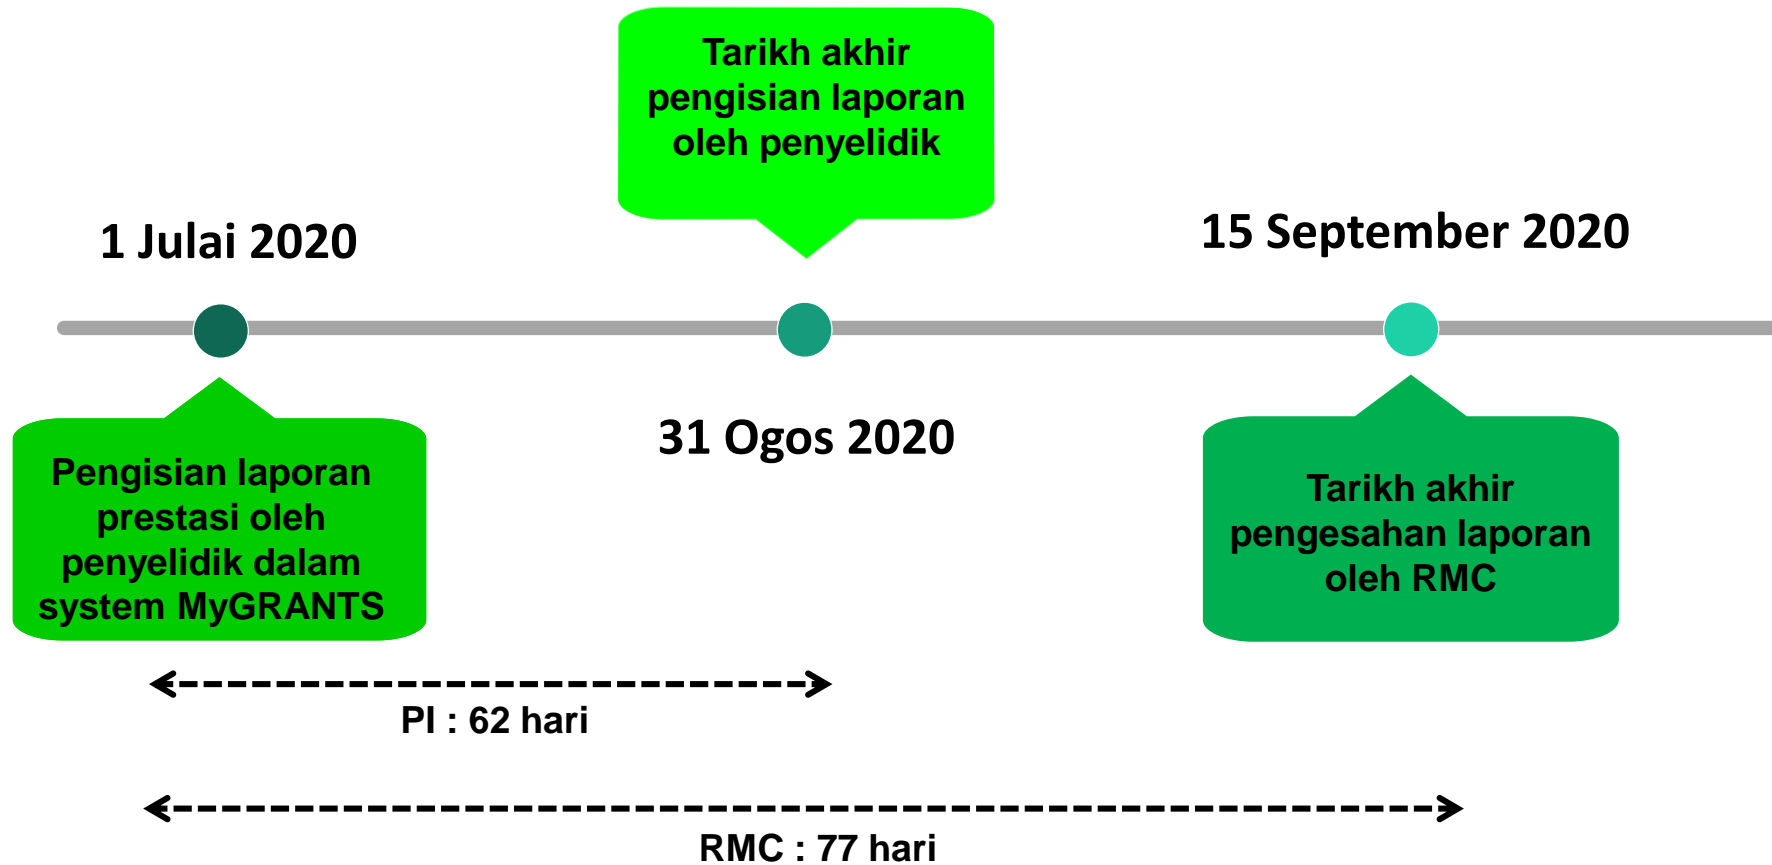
Tarikh akhir pengisian laporan oleh penyelidik

1 Julai 2020

15 September 2020

31 Ogos 2020

Pengisian laporan prestasi oleh penyelidik dalam system MyGRANTS

Tarikh akhir pengesahan laporan oleh RMC

PI : 62 hari

RMC : 77 hari